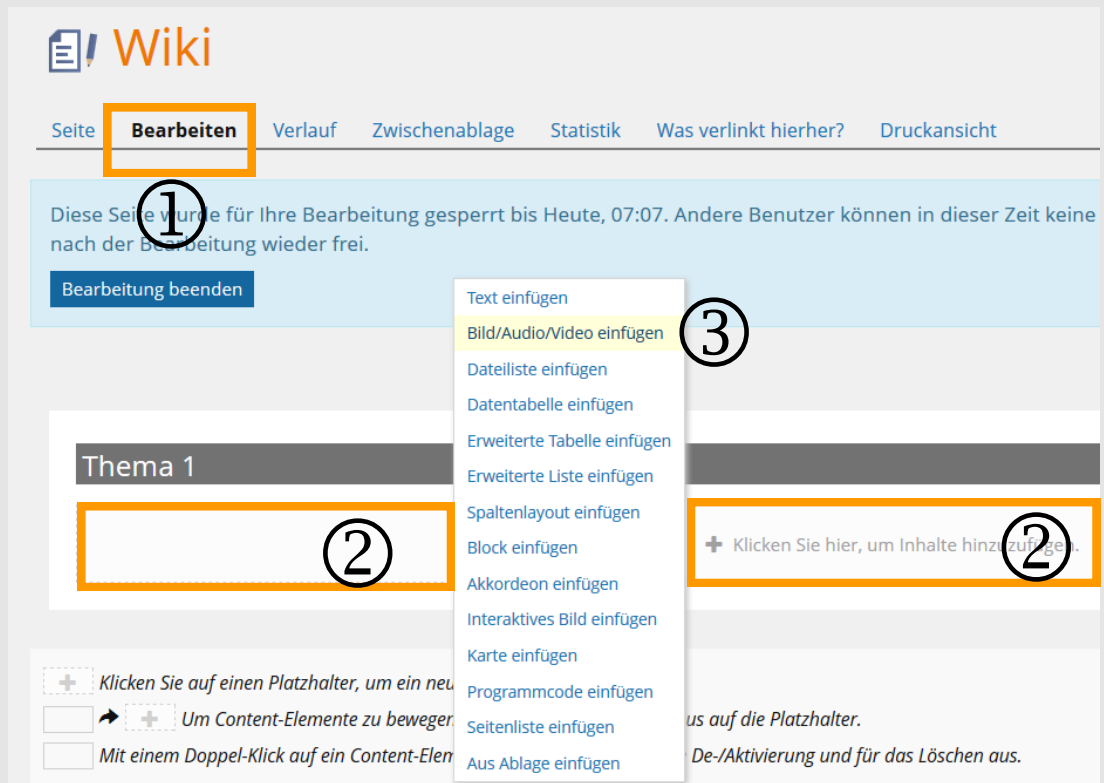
Wiki

Seite | Bearbeiten | Verlauf | Zwischenablage | Statistik | Was verlinkt hierher? | Druckansicht

①

Diese Seite wurde für Ihre Bearbeitung gesperrt bis Heute, 07:07. Andere Benutzer können in dieser Zeit keine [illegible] nach der Bearbeitung wieder frei.

Bearbeitung beenden

Text einfügen
Bild/Audio/Video einfügen ③
Dateiliste einfügen
Datentabelle einfügen
Erweiterte Tabelle einfügen
Erweiterte Liste einfügen
Spaltenlayout einfügen
Block einfügen
Akkordeon einfügen
Interaktives Bild einfügen
Karte einfügen
Programmcode einfügen
Seitenliste einfügen
Aus Ablage einfügen

Thema 1

②

+ Klicken Sie hier, um Inhalte hinzuzufügen. ②

+ Klicken Sie auf einen Platzhalter, um ein neu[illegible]

+ Um Content-Elemente zu bewege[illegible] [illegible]us auf die Platzhalter.

Mit einem Doppel-Klick auf ein Content-Elem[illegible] De-/Aktivierung und für das Löschen aus.